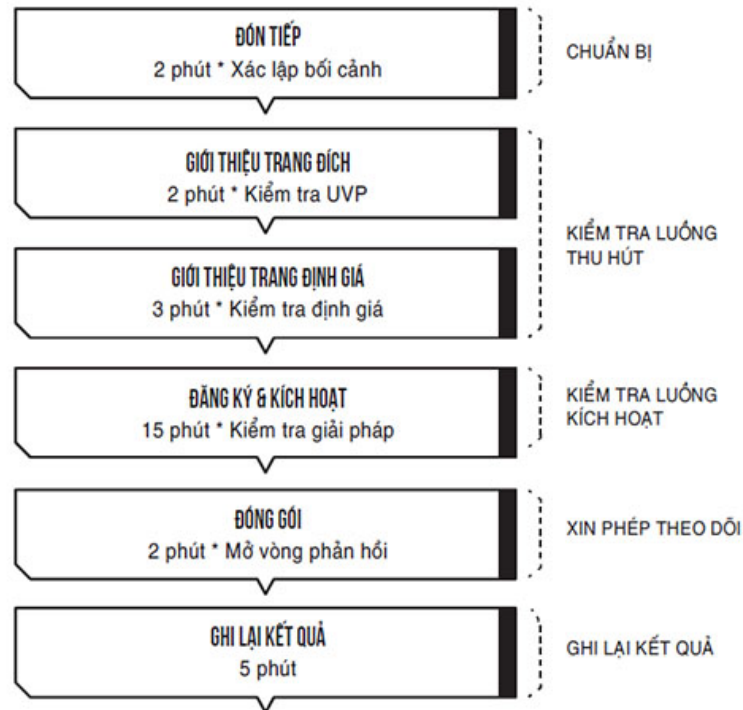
ĐÓN TIẾP
2 phút * Xác lập bối cảnh

CHUẨN BỊ

GIỚI THIỆU TRANG ĐÍCH
2 phút * Kiểm tra UVP

GIỚI THIỆU TRANG ĐỊNH GIÁ
3 phút * Kiểm tra định giá

KIỂM TRA LUỒNG THU HÚT

ĐĂNG KÝ & KÍCH HOẠT
15 phút * Kiểm tra giải pháp

KIỂM TRA LUỒNG KÍCH HOẠT

ĐÓNG GÓI
2 phút * Mở vòng phản hồi

XIN PHÉP THEO DÕI

GHI LẠI KẾT QUẢ
5 phút

GHI LẠI KẾT QUẢ